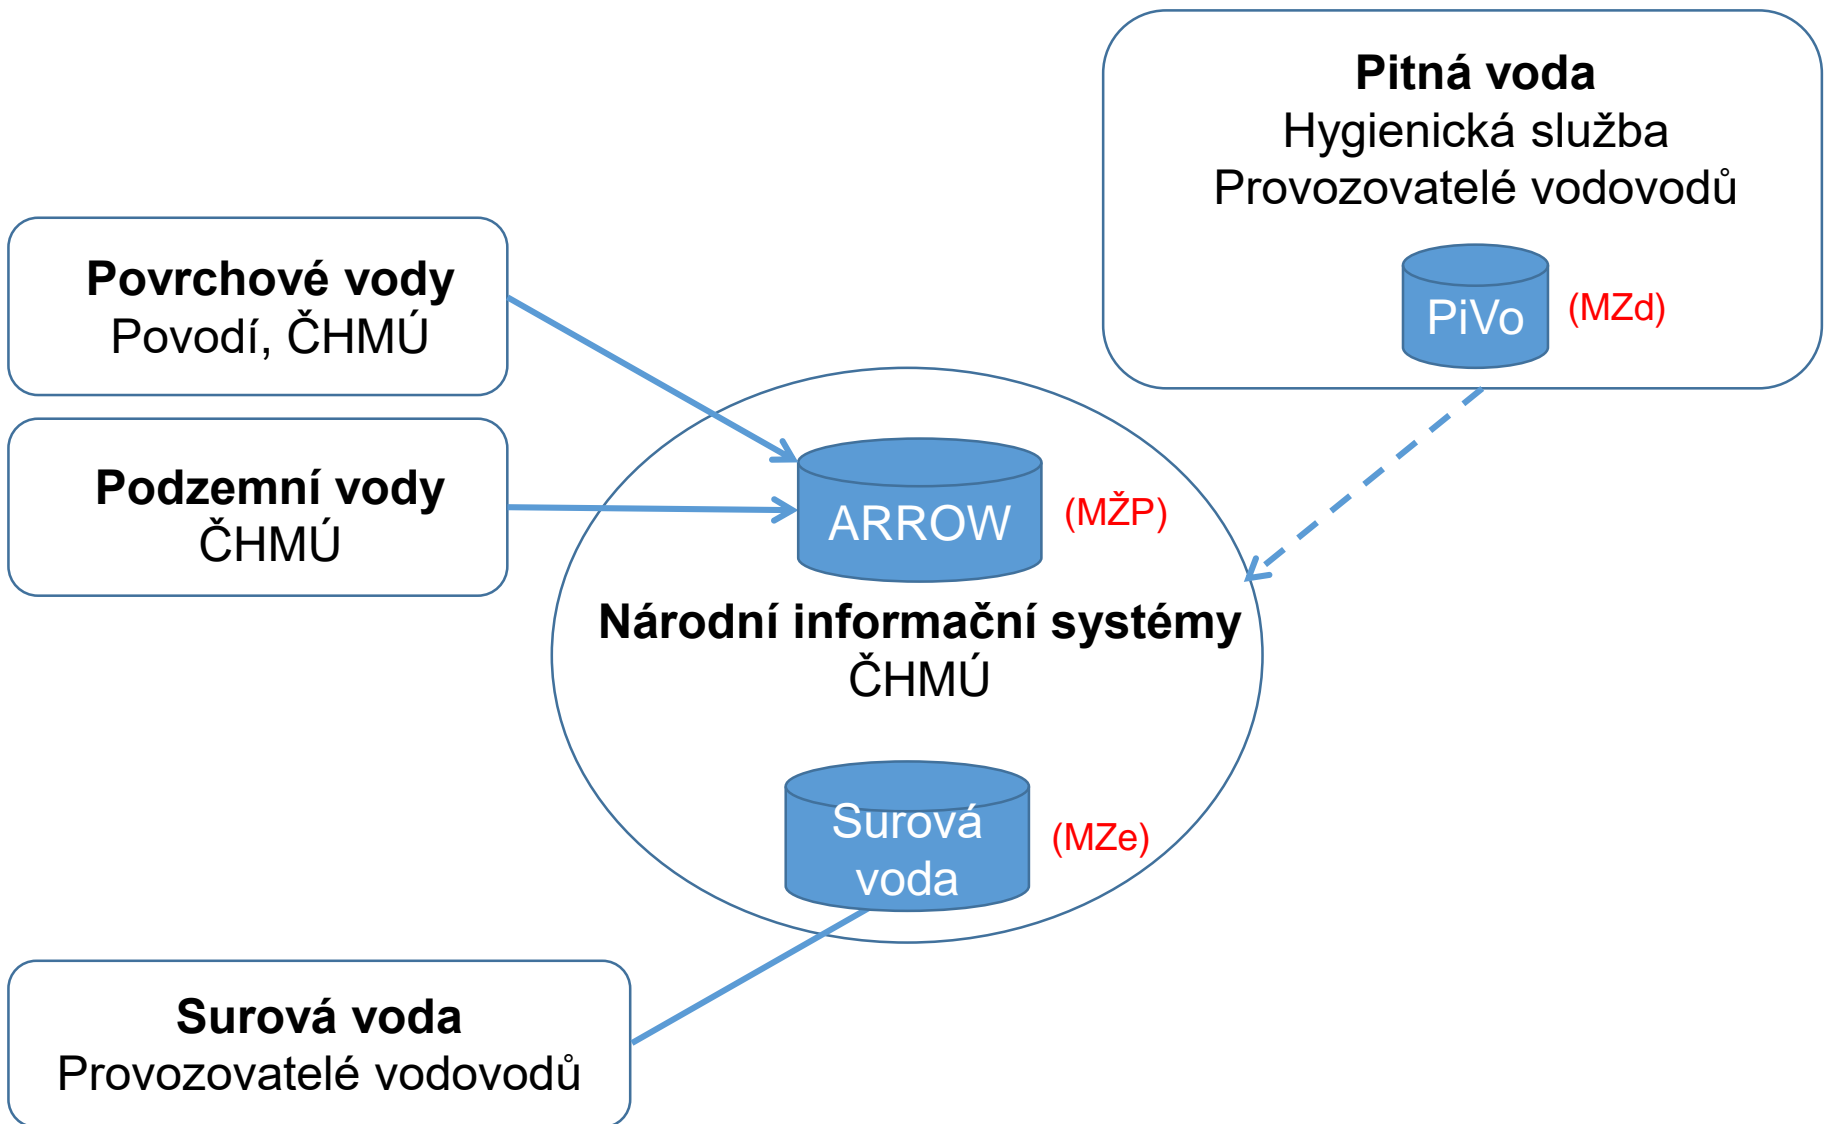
**Pitná voda**
Hygienická služba
Provozovatelé vodovodů

PiVo (MZd)

**Povrchové vody**
Povodí, ČHMÚ

**Podzemní vody**
ČHMÚ

ARROW (MŽP)

**Národní informační systémy**
ČHMÚ

Surová voda (MZe)

**Surová voda**
Provozovatelé vodovodů